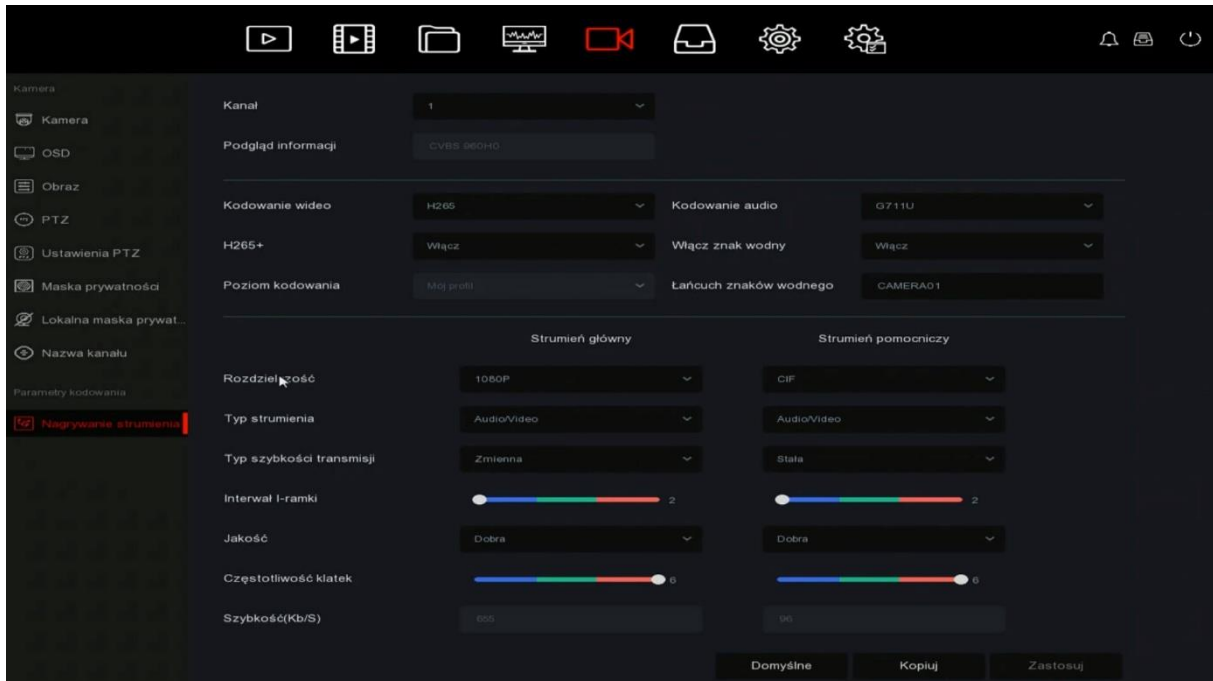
Kamera
Kamera
OSD
Obraz
PTZ
Ustawienia PTZ
Maska prywatności
Lokalna maska prywat...
Nazwa kanału
Parametry kodowania
Nagrywanie strumienia

Kanał
1
Podgląd informacji
CVBS 960H0

Kodowanie wideo
H265
Kodowanie audio
G711U
H265+
Włącz
Włącz znak wodny
Włącz
Poziom kodowania
Mój profil
Łańcuch znaków wodnego
CAMERA01

Strumień główny
Strumień pomocniczy

| | | |
|---|---|---|
| Rozdzielczość | 1080P | CIF |
| Typ strumienia | Audio/Video | Audio/Video |
| Typ szybkości transmisji | Zmienna | Stała |
| Interwał I-ramki | 2 | 2 |
| Jakość | Dobra | Dobra |
| Częstotliwość klatek | 6 | 6 |
| Szybkość(Kb/S) | 655 | 96 |

Domyślne
Kopiuj
Zastosuj